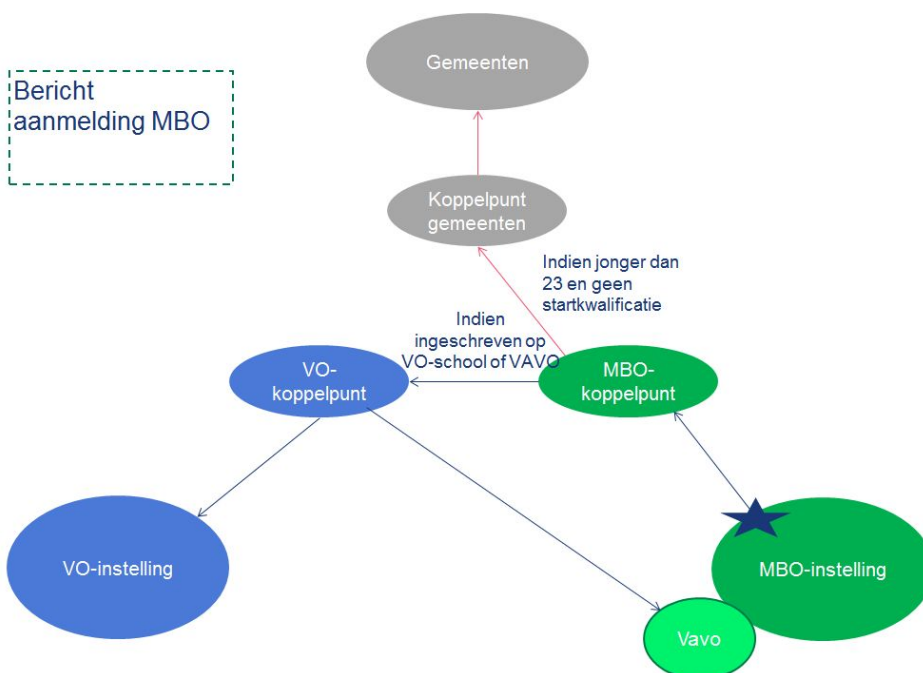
Bericht aanmelding MBO

Gemeenten

Koppelpunt gemeenten

Indien jonger dan 23 en geen startkwalificatie

Indien ingeschreven op VO-school of VAVO

VO-koppelpunt

MBO-koppelpunt

VO-instelling

MBO-instelling

Vavo